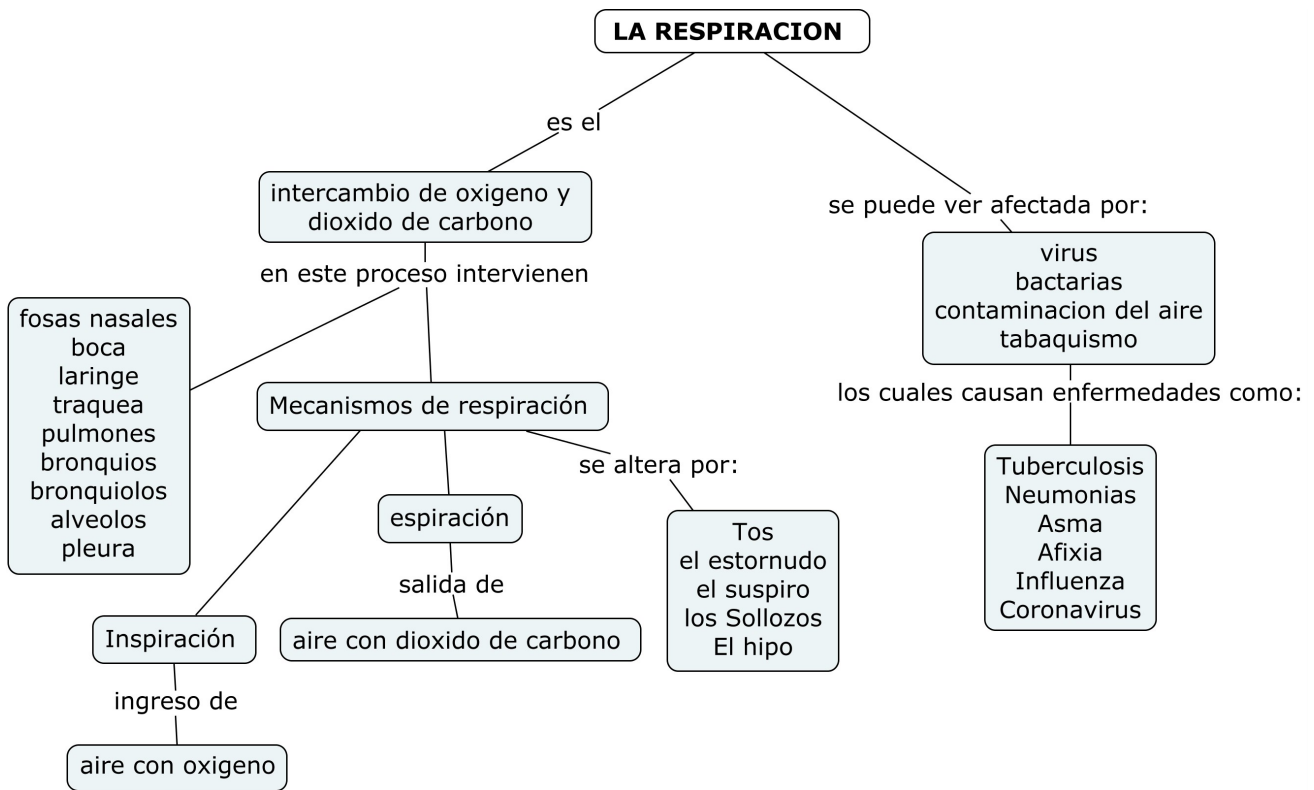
LA RESPIRACION

es el

intercambio de oxigeno y dioxido de carbono

en este proceso intervienen

fosas nasales
boca
laringe
traquea
pulmones
bronquios
bronquiolos
alveolos
pleura

Mecanismos de respiración

Inspiración

ingreso de

aire con oxigeno

espiración

salida de

aire con dioxido de carbono

se altera por:

Tos
el estornudo
el suspiro
los Sollozos
El hipo

se puede ver afectada por:

virus
bactarias
contaminacion del aire
tabaquismo

los cuales causan enfermedades como:

Tuberculosis
Neumonias
Asma
Afixia
Influenza
Coronavirus